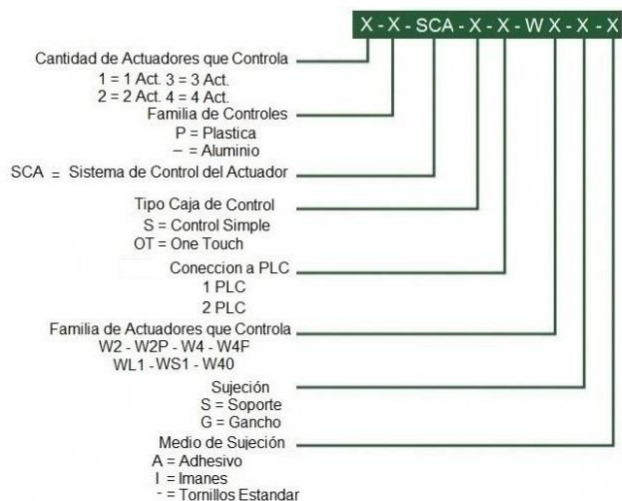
X - X - SCA - X - X - W X - X - X

Cantidad de Actuadores que Controla
1 = 1 Act. 3 = 3 Act.
2 = 2 Act. 4 = 4 Act.

Familia de Controles
P = Plastica
– = Aluminio

SCA = Sistema de Control del Actuador

Tipo Caja de Control
S = Control Simple
OT = One Touch

Coneccion a PLC
1 PLC
2 PLC

Familia de Actuadores que Controla
W2 - W2P - W4 - W4F
WL1 - WS1 - W40

Sujeción
S = Soporte
G = Gancho

Medio de Sujeción
A = Adhesivo
I = Imanes
- = Tornillos Estandar